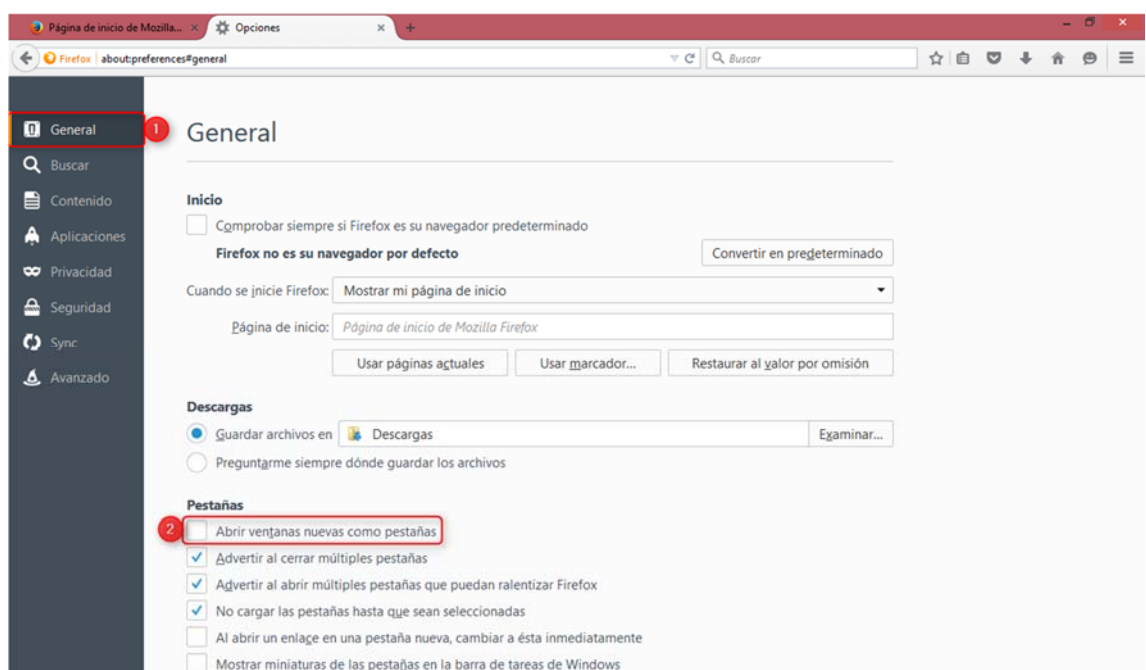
Página de inicio de Mozilla... × Opciones × +

Firefox about:preferences#general

Buscar

General
Buscar
Contenido
Aplicaciones
Privacidad
Seguridad
Sync
Avanzado

1

General

Inicio

Comprobar siempre si Firefox es su navegador predeterminado

Firefox no es su navegador por defecto

Convertir en predeterminado

Cuando se inicie Firefox: Mostrar mi página de inicio

Página de inicio: Página de inicio de Mozilla Firefox

Usar páginas actuales
Usar marcador...
Restaurar al valor por omisión

Descargas

Guardar archivos en Descargas Examinar...

Preguntarme siempre dónde guardar los archivos

Pestañas

2

Abrir ventanas nuevas como pestañas

Advertir al cerrar múltiples pestañas

Advertir al abrir múltiples pestañas que puedan ralentizar Firefox

No cargar las pestañas hasta que sean seleccionadas

Al abrir un enlace en una pestaña nueva, cambiar a ésta inmediatamente

Mostrar miniaturas de las pestañas en la barra de tareas de Windows